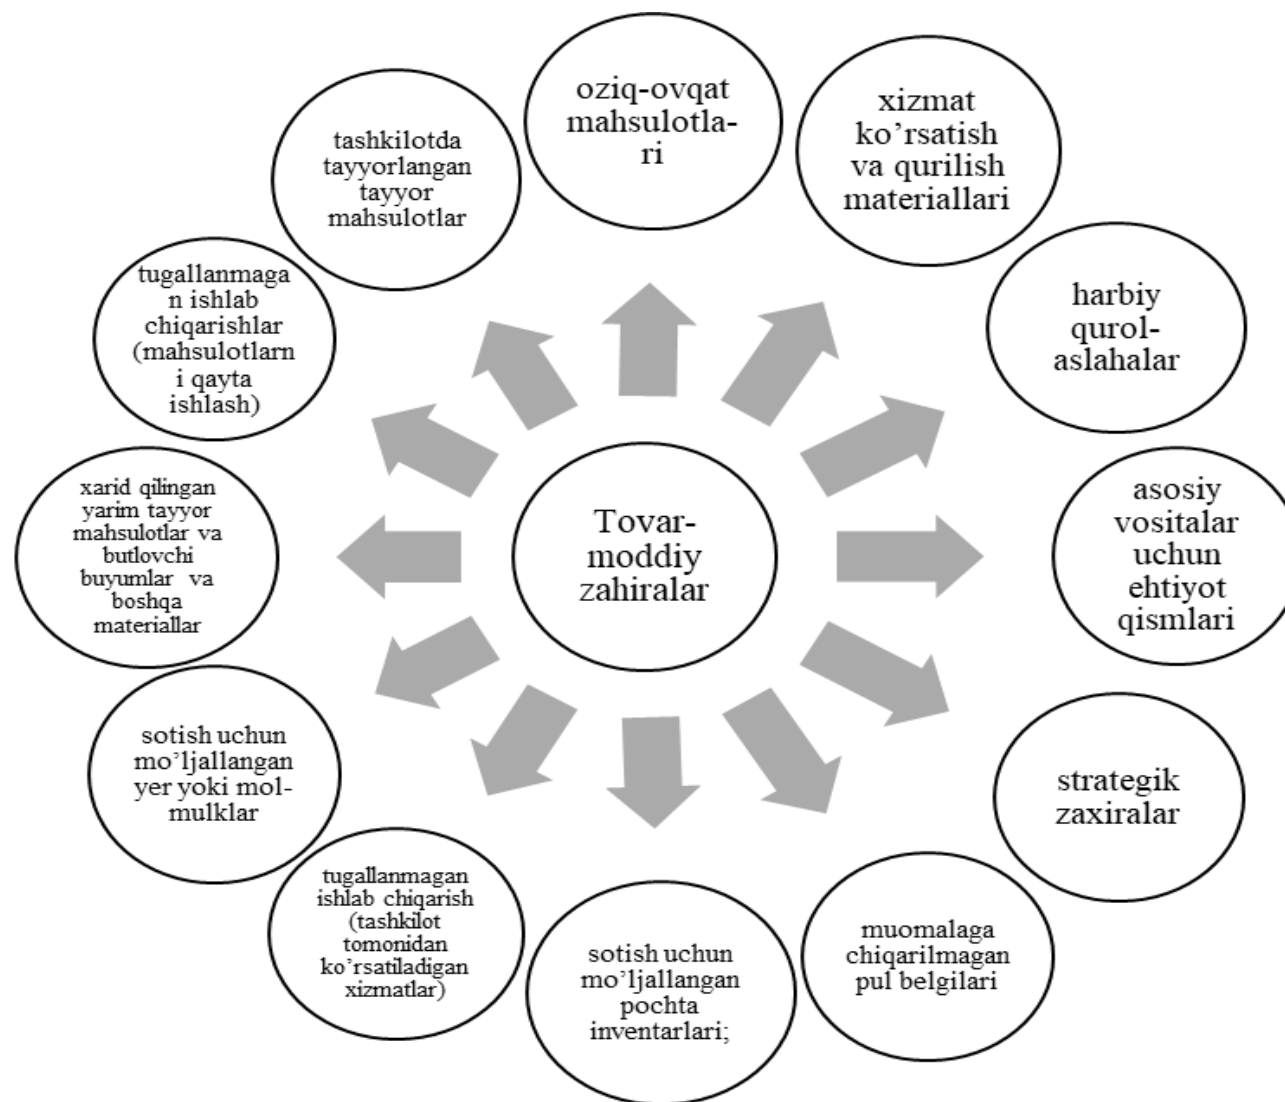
Tovar-moddiy zahiralar

oziq-ovqat mahsulotla-ri

xizmat ko'rsatish va qurilish materiallari

harbiy qurol-aslahalar

asosiy vositalar uchun ehtiyot qismlari

strategik zaxiralar

muomalaga chiqarilmagan pul belgilari

sotish uchun mo'ljallangan pochta inventarlari;

tugallanmagan ishlab chiqarish (tashkilot tomonidan ko'rsatiladigan xizmatlar)

sotish uchun mo'ljallangan yer yoki mol-mulklar

xarid qilingan yarim tayyor mahsulotlar va butlovchi buyumlar va boshqa materiallar

tugallanmagan ishlab chiqarishlar (mahsulotlarni qayta ishlash)

tashkilotda tayyorlangan tayyor mahsulotlar